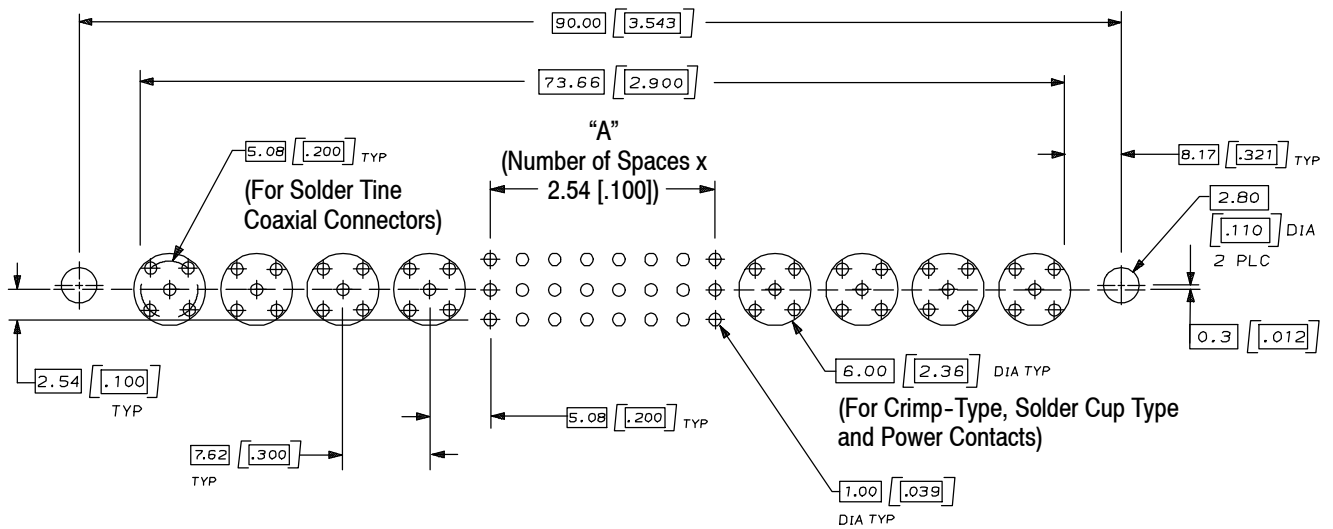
90.00 [3.543]

73.66 [2.900]

"A"
(Number of Spaces x
2.54 [.100])

5.08 [.200] TYP

(For Solder Tine Coaxial Connectors)

8.17 [.321] TYP

2.80 [.110] DIA 2 PLC

0.3 [.012]

2.54 [.100] TYP

6.00 [2.36] DIA TYP

(For Crimp-Type, Solder Cup Type and Power Contacts)

5.08 [.200] TYP

7.62 [.300] TYP

1.00 [.039] DIA TYP